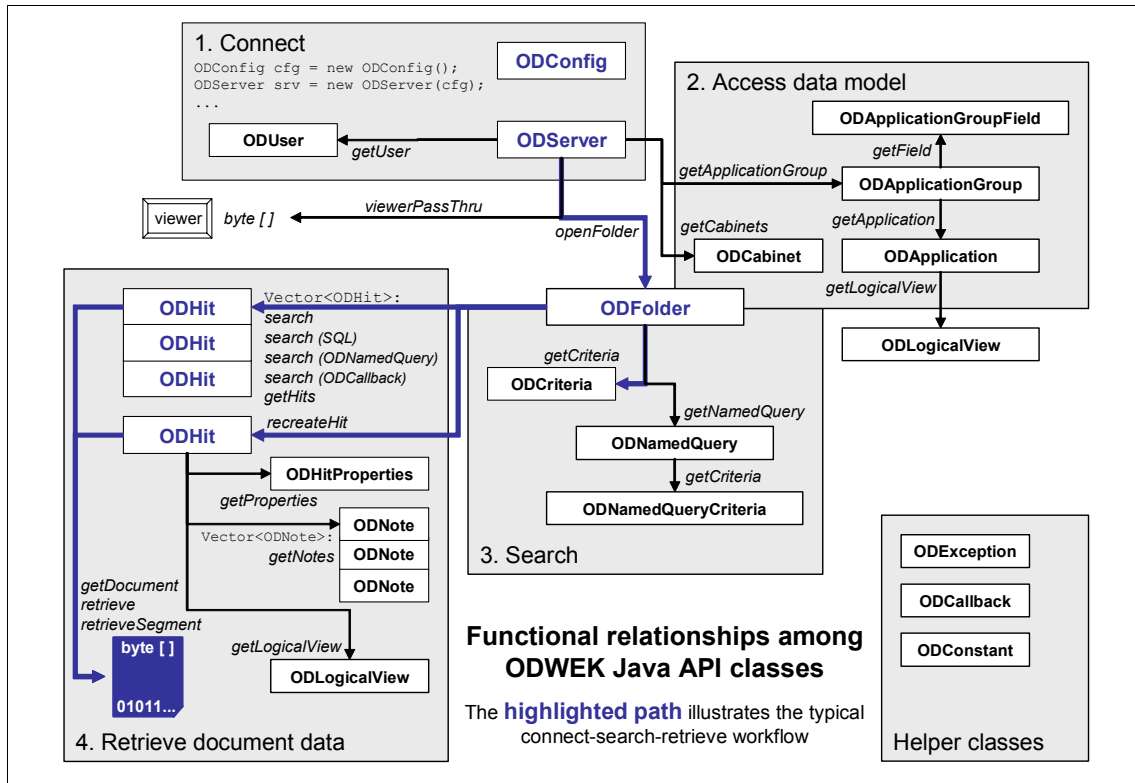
1. Connect
ODConfig cfg = new ODConfig();
ODServer srv = new ODServer(cfg);
...

ODConfig

ODUser
getUser
ODServer

2. Access data model
ODApplicationGroupField
getField
getApplicationGroup
ODApplicationGroup
getApplication
getCabinets
ODCabinet
ODApplication
getLogicalView
ODLogicalView

viewer
byte [ ]
viewerPassThru
openFolder

ODHit
ODHit
ODHit
Vector<ODHit>:
search
search (SQL)
search (ODNamedQuery)
search (ODCallback)
getHits
ODHit
recreateHit
ODHitProperties
getProperties
Vector<ODNote>:
getNotes
ODNote
ODNote
ODNote
getDocument
retrieve
retrieveSegment
byte [ ]
01011...
getLogicalView
ODLogicalView
4. Retrieve document data

ODFolder
getCriteria
ODCriteria
getNamedQuery
ODNamedQuery
getCriteria
ODNamedQueryCriteria
3. Search

Functional relationships among ODWEK Java API classes

The highlighted path illustrates the typical connect-search-retrieve workflow

ODException
ODCallback
ODConstant
Helper classes